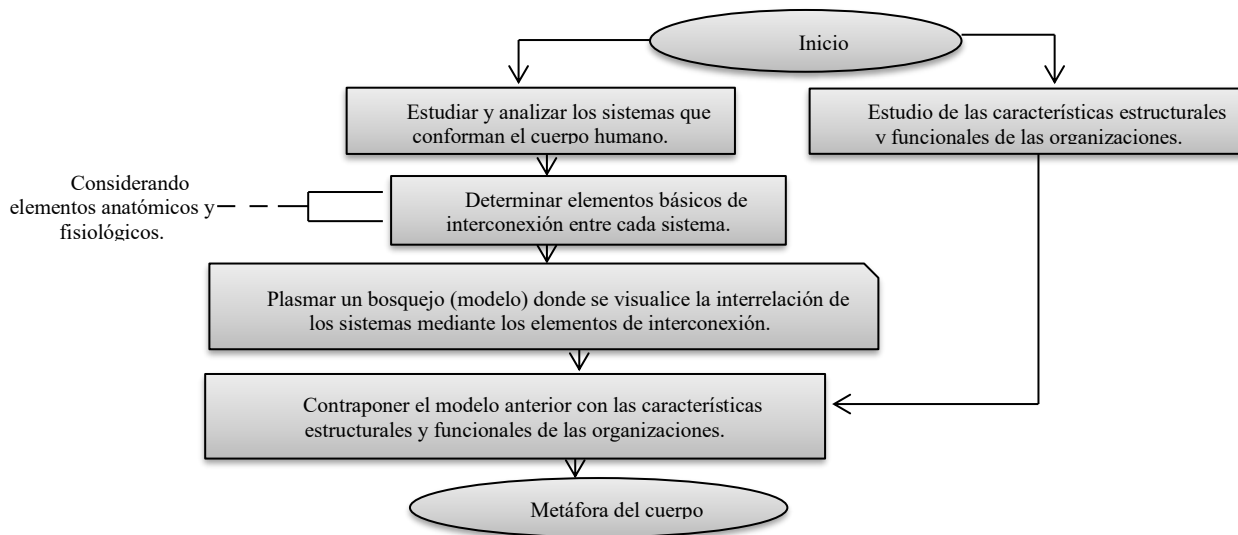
Inicio

Estudiar y analizar los sistemas que conforman el cuerpo humano.

Estudio de las características estructurales y funcionales de las organizaciones.

Considerando elementos anatómicos y fisiológicos.

Determinar elementos básicos de interconexión entre cada sistema.

Plasmar un bosquejo (modelo) donde se visualice la interrelación de los sistemas mediante los elementos de interconexión.

Contraponer el modelo anterior con las características estructurales y funcionales de las organizaciones.

Metáfora del cuerpo